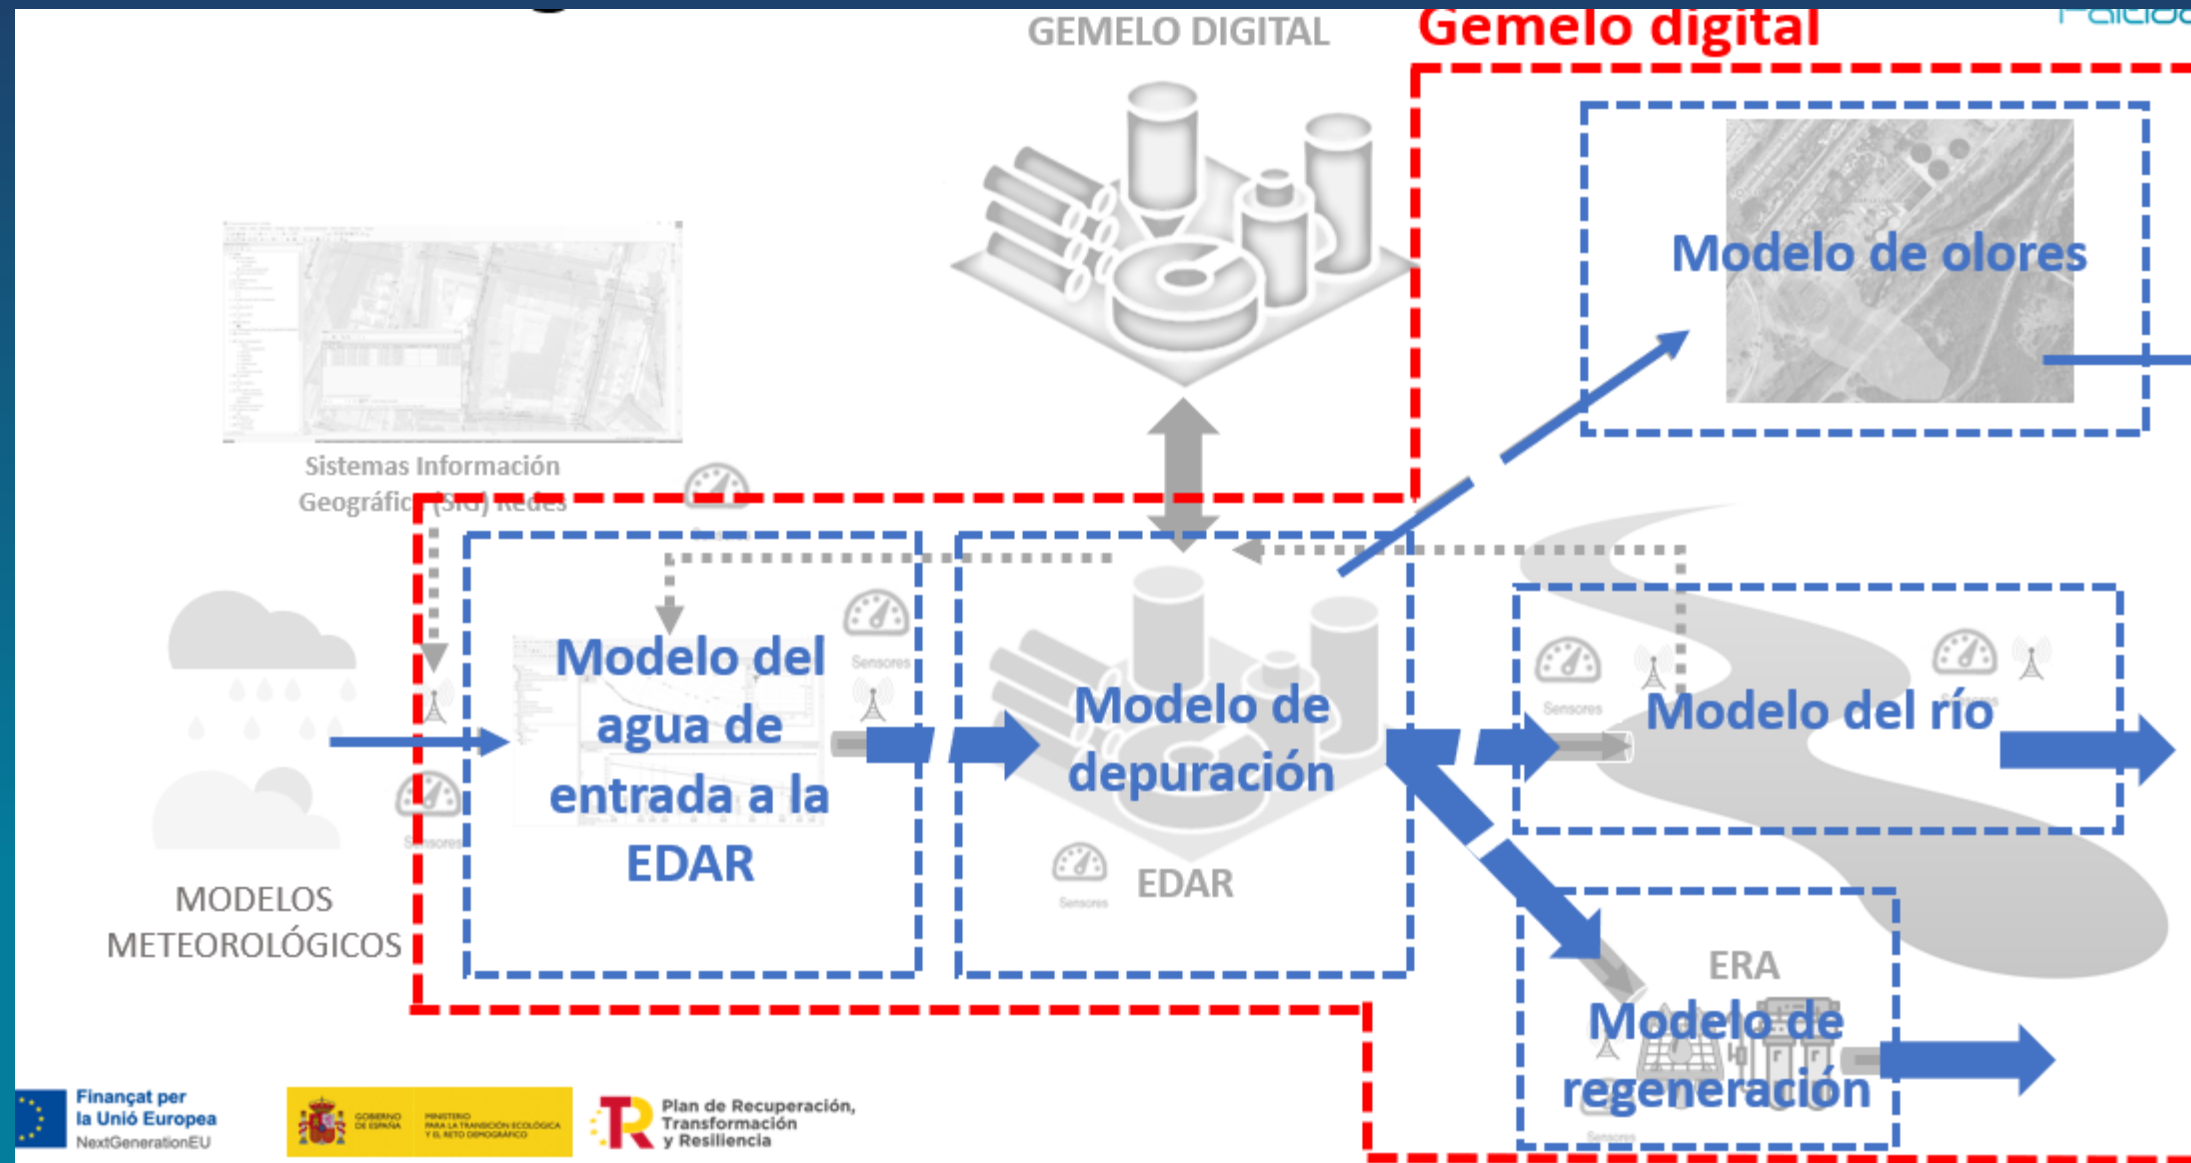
GEMELO DIGITAL

Gemelo digital

Modelo de olores

Sistemas Información Geográfic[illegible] (SIG) Redes

Modelo del agua de entrada a la EDAR

Sensores

Modelo de depuración

EDAR

Sensores

Sensores

Modelo del río

Sensores

MODELOS METEOROLÓGICOS

Sensores

ERA

Modelo de regeneración

Sensores

Finançat per la Unió Europea NextGenerationEU

GOBIERNO DE ESPAÑA

MINISTERIO PARA LA TRANSICIÓN ECOLÓGICA Y EL RETO DEMOGRÁFICO

Plan de Recuperación, Transformación y Resiliencia